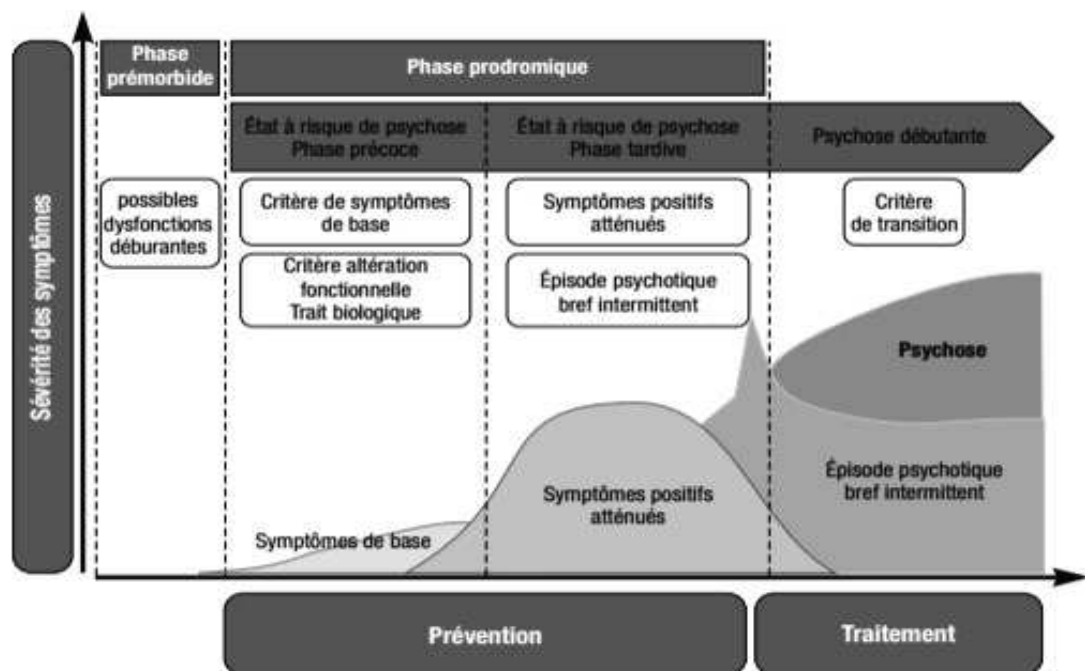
Sévérité des symptômes

Phase prémorbide

Phase prodromique

État à risque de psychose Phase précoce

État à risque de psychose Phase tardive

Psychose débutante

possibles dysfonctions déburantes

Critère de symptômes de base

Critère altération fonctionnelle Trait biologique

Symptômes positifs atténués

Épisode psychotique bref intermittent

Critère de transition

Psychose

Épisode psychotique bref intermittent

Symptômes positifs atténués

Symptômes de base

Prévention

Traitement